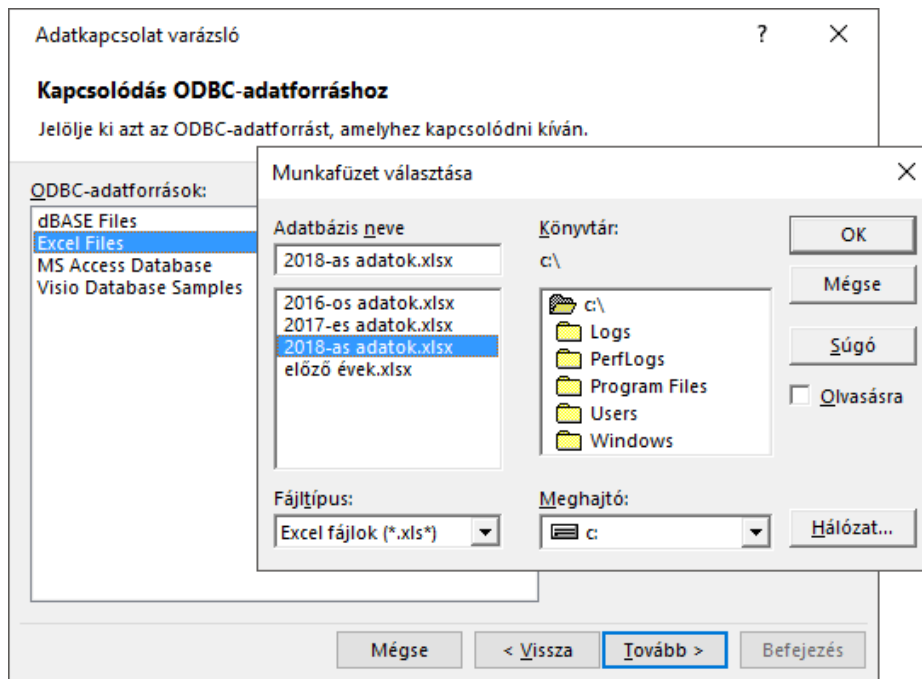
Adatkapcsolat varázsló ? ✕

Kapcsolódás ODBC-adatforráshoz

Jelölje ki azt az ODBC-adatforrást, amelyhez kapcsolódni kíván.

ODBC-adatforrások:
dBASE Files
Excel Files
MS Access Database
Visio Database Samples

Munkafüzet választása ✕

Adatbázis neve
2018-as adatok.xlsx
2016-os adatok.xlsx
2017-es adatok.xlsx
2018-as adatok.xlsx
előző évek.xlsx

Könyvtár:
c:\
c:\
Logs
PerfLogs
Program Files
Users
Windows

OK
Mégse
Súgó
Olvasásra

Fájltípus:
Excel fájlok (*.xls*)

Meghajtó:
c:

Hálózat...

Mégse
< Vissza
Tovább >
Befejezés